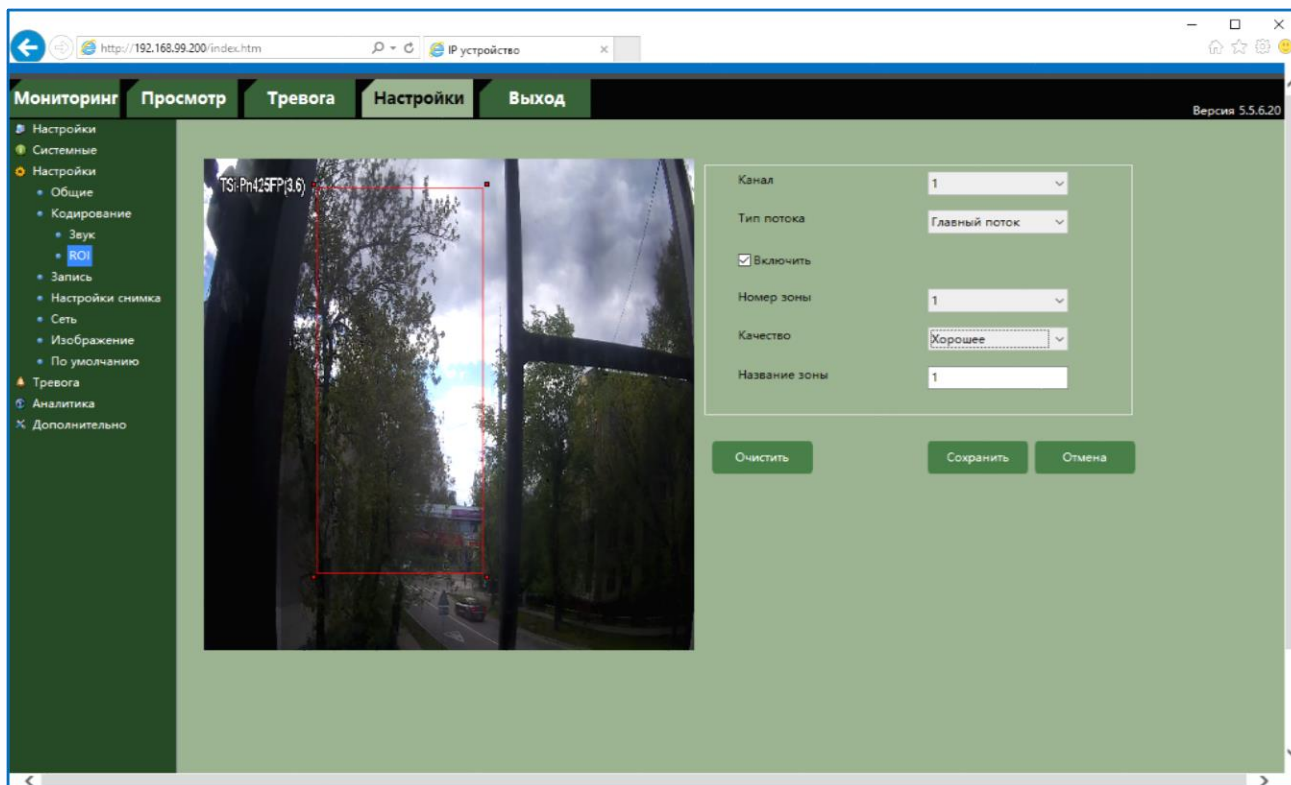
http://192.168.99.200/index.htm

IP устройство

Мониторинг Просмотр Тревога Настройки Выход

Версия 5.5.6.20

Настройки
Системные
Настройки
Общие
Кодирование
Звук
ROI
Запись
Настройки снимка
Сеть
Изображение
По умолчанию
Тревога
Аналитика
Дополнительно

TS: Pn425FP(3.6)

| | |
|---|---|
| Канал | 1 |
| Тип потока | Главный поток |
| ☑ Включить | |
| Номер зоны | 1 |
| Качество | Хорошее |
| Название зоны | 1 |

Очистить Сохранить Отмена